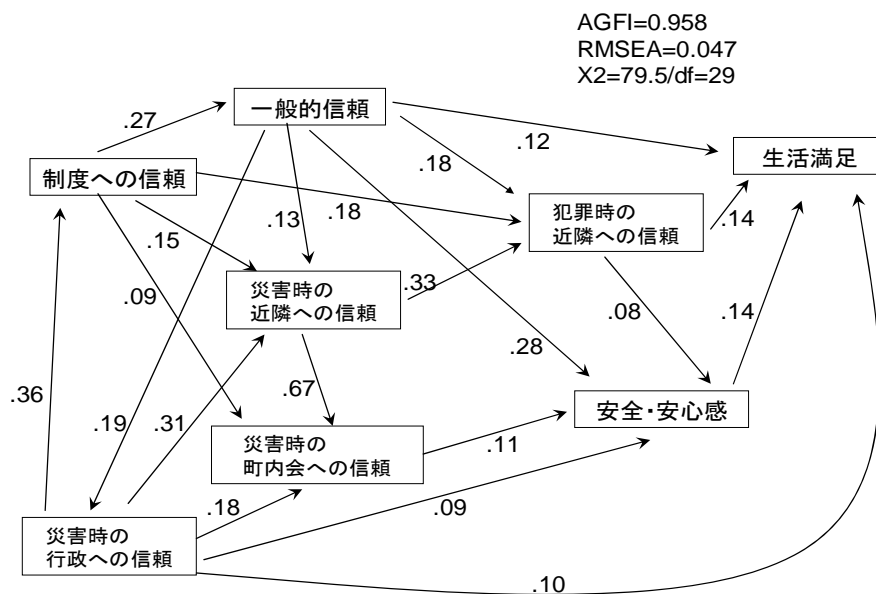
AGFI=0.958
RMSEA=0.047
X2=79.5/df=29

一般的信頼

.27

.12

生活満足

制度への信頼

.18

犯罪時の近隣への信頼

.14

.13

.18

.15

災害時の近隣への信頼

.33

.09

.08

.14

.28

.36

.67

安全・安心感

.19

.31

災害時の町内会への信頼

.11

.18

.09

災害時の行政への信頼

.10